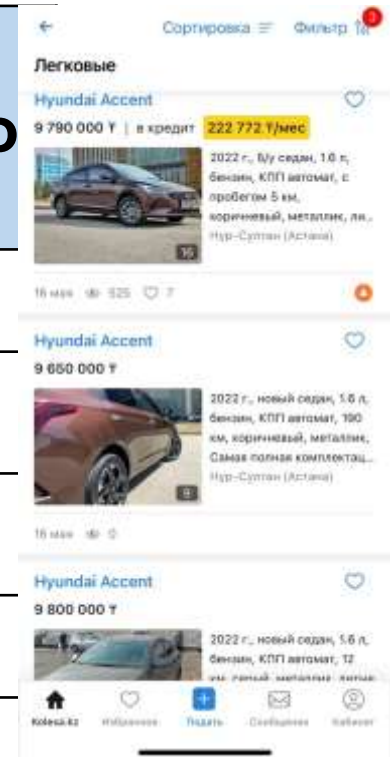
Сортировка Фильтр 3

Легковые

Hyundai Accent

9 790 000 ₸ | в кредит 222 772 ₸/мес

2022 г., Б/у седан, 1.6 л, бензин, КПП автомат, с пробегом 5 км, коричневый, металлик, ли...

Нур-Султан (Астана)

16

16 мая 525 7

Hyundai Accent

9 650 000 ₸

2022 г., новый седан, 1.6 л, бензин, КПП автомат, 190 км, коричневый, металлик, Самая полная комплектац...

Нур-Султан (Астана)

8

16 мая 0

Hyundai Accent

9 800 000 ₸

2022 г., новый седан, 1.6 л, бензин, КПП автомат, 12 км, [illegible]

Kolesa.kz Избранное Подать Сообщения Кабинет